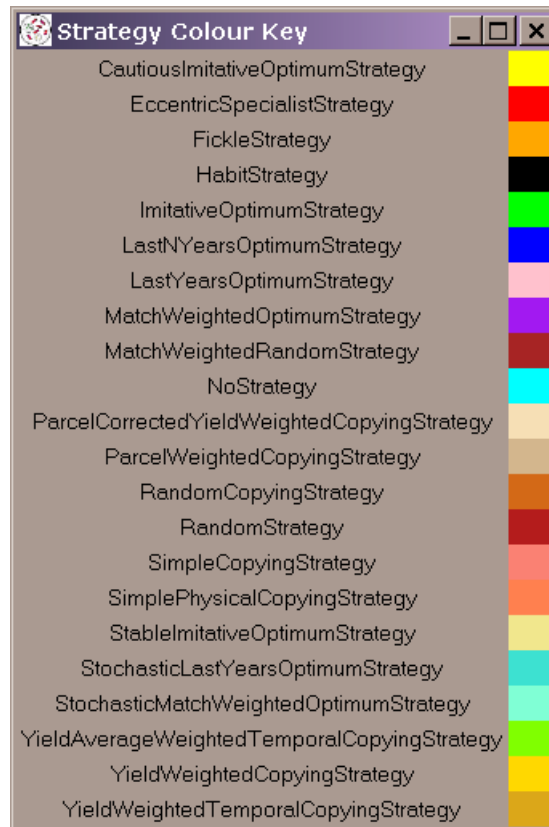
Strategy Colour Key

CautiousImitativeOptimumStrategy
EccentricSpecialistStrategy
FickleStrategy
HabitStrategy
ImitativeOptimumStrategy
LastNYearsOptimumStrategy
LastYearsOptimumStrategy
MatchWeightedOptimumStrategy
MatchWeightedRandomStrategy
NoStrategy
ParcelCorrectedYieldWeightedCopyingStrategy
ParcelWeightedCopyingStrategy
RandomCopyingStrategy
RandomStrategy
SimpleCopyingStrategy
SimplePhysicalCopyingStrategy
StableImitativeOptimumStrategy
StochasticLastYearsOptimumStrategy
StochasticMatchWeightedOptimumStrategy
YieldAverageWeightedTemporalCopyingStrategy
YieldWeightedCopyingStrategy
YieldWeightedTemporalCopyingStrategy